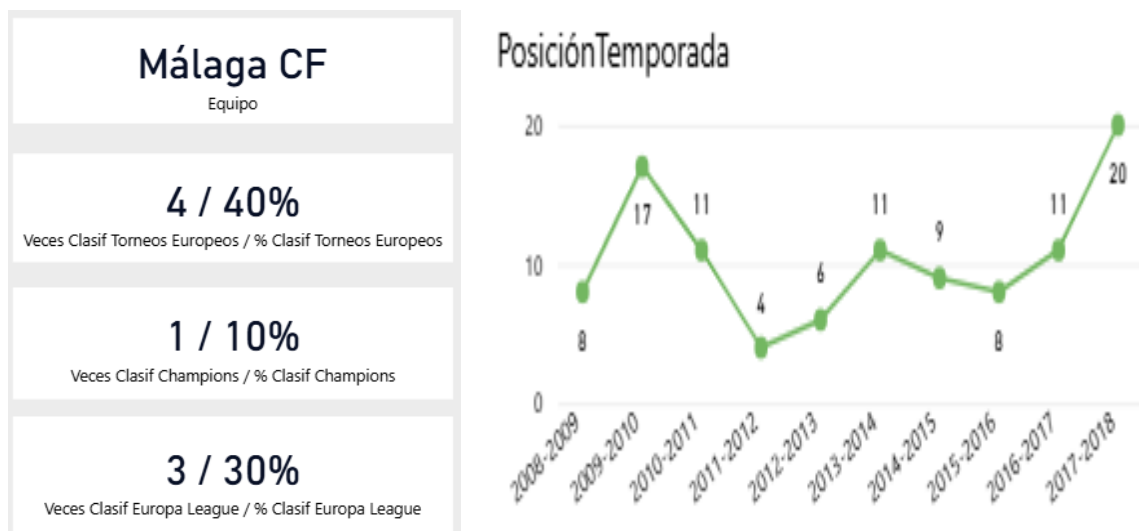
Málaga CF
Equipo

4 / 40%
Veces Clasif Torneos Europeos / % Clasif Torneos Europeos

1 / 10%
Veces Clasif Champions / % Clasif Champions

3 / 30%
Veces Clasif Europa League / % Clasif Europa League

PosiciónTemporada

20
10
0

8
17
11
4
6
11
9
8
11
20

2008-2009
2009-2010
2010-2011
2011-2012
2012-2013
2013-2014
2014-2015
2015-2016
2016-2017
2017-2018